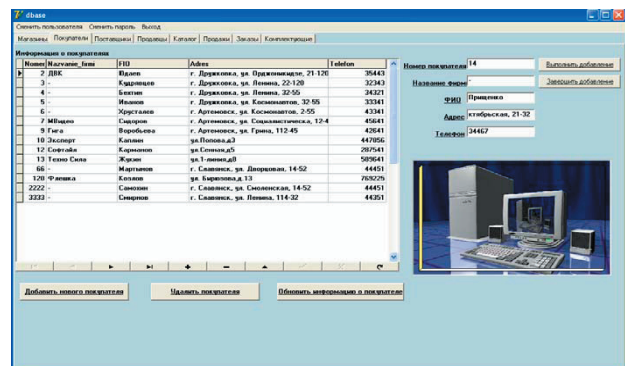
dbase

Сменить пользователя Сменить пароль Выход

Магазины Покупатели Поставщики Продавцы Каталог Продажи Заказы Комплектующие

Информация о покупателях

| | Nomer | Nazvanie_firmi | FIO | Adres | Telefon |
|---|---|---|---|---|---|
| ▶ | 2 | ДВК | Юдаев | г. Дружковка, ул. Орджоникидзе, 21-120 | 35443 |
| | 3 | - | Кудрявцев | г. Дружковка, ул. Ленина, 22-120 | 32343 |
| | 4 | - | Бектик | г. Дружковка, ул. Ленина, 32-55 | 34321 |
| | 5 | - | Иванов | г. Дружковка, ул. Космонавтов, 32-55 | 33341 |
| | 6 | - | Хрусталев | г. Артемовск, ул. Космонавтов, 2-55 | 43341 |
| | 7 | МВидео | Сидоров | г. Артемовск, ул. Социалистическа, 12-4 | 45641 |
| | 9 | Гига | Воробьева | г. Артемовск, ул. Грина, 112-45 | 42641 |
| | 10 | Эксперт | Калинин | ул.Попова,д.3 | 447856 |
| | 12 | Софтлайн | Карманов | ул.Сенная,д.5 | 287541 |
| | 13 | Техно Сила | Жаркин | ул.1-линия,д.8 | 589641 |
| | 66 | - | Мартынов | г. Славянск, ул. Дворцовая, 14-52 | 44451 |
| | 120 | Флешка | Козлов | ул. Бирюзова,д.13 | 769225 |
| | 2222 | - | Самохин | г. Славянск, ул. Смоленская, 14-52 | 44451 |
| | 3333 | - | Смирнов | г. Славянск, ул. Ленина, 114-32 | 44351 |

Номер покупателя 14
Название фирмы -
ФИО Приценко
Адрес ктябрьская, 21-32
Телефон 34467

Выполнить добавление
Завершить добавление

Добавить нового покупателя
Удалить покупателя
Обновить информацию о покупателе